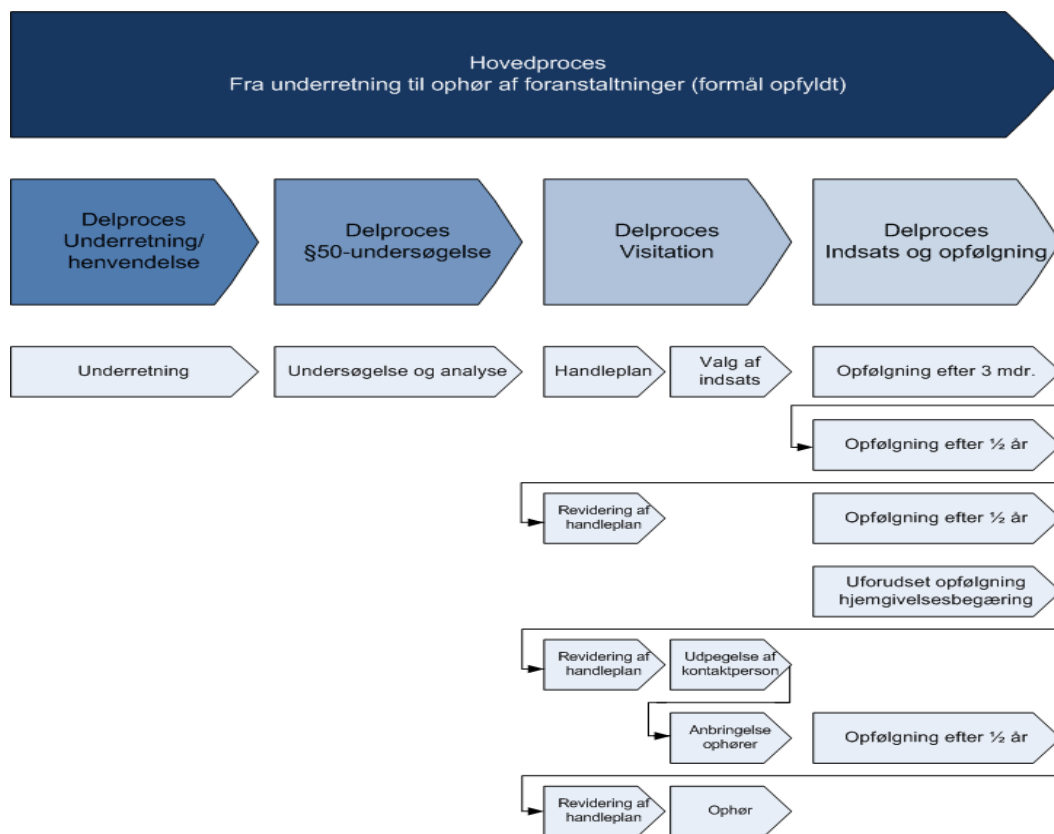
Hovedproces
Fra underretning til ophør af foranstaltninger (formål opfyldt)

Delproces
Underretning/
henvendelse

Delproces
§50-undersøgelse

Delproces
Visitation

Delproces
Indsats og opfølgning

Underretning

Undersøgelse og analyse

Handleplan

Valg af indsats

Opfølgning efter 3 mdr.

Opfølgning efter ½ år

Revidering af handleplan

Opfølgning efter ½ år

Uforudset opfølgning hjemgivelsesbegæring

Revidering af handleplan

Udpegelse af kontaktperson

Anbringelse ophører

Opfølgning efter ½ år

Revidering af handleplan

Ophør